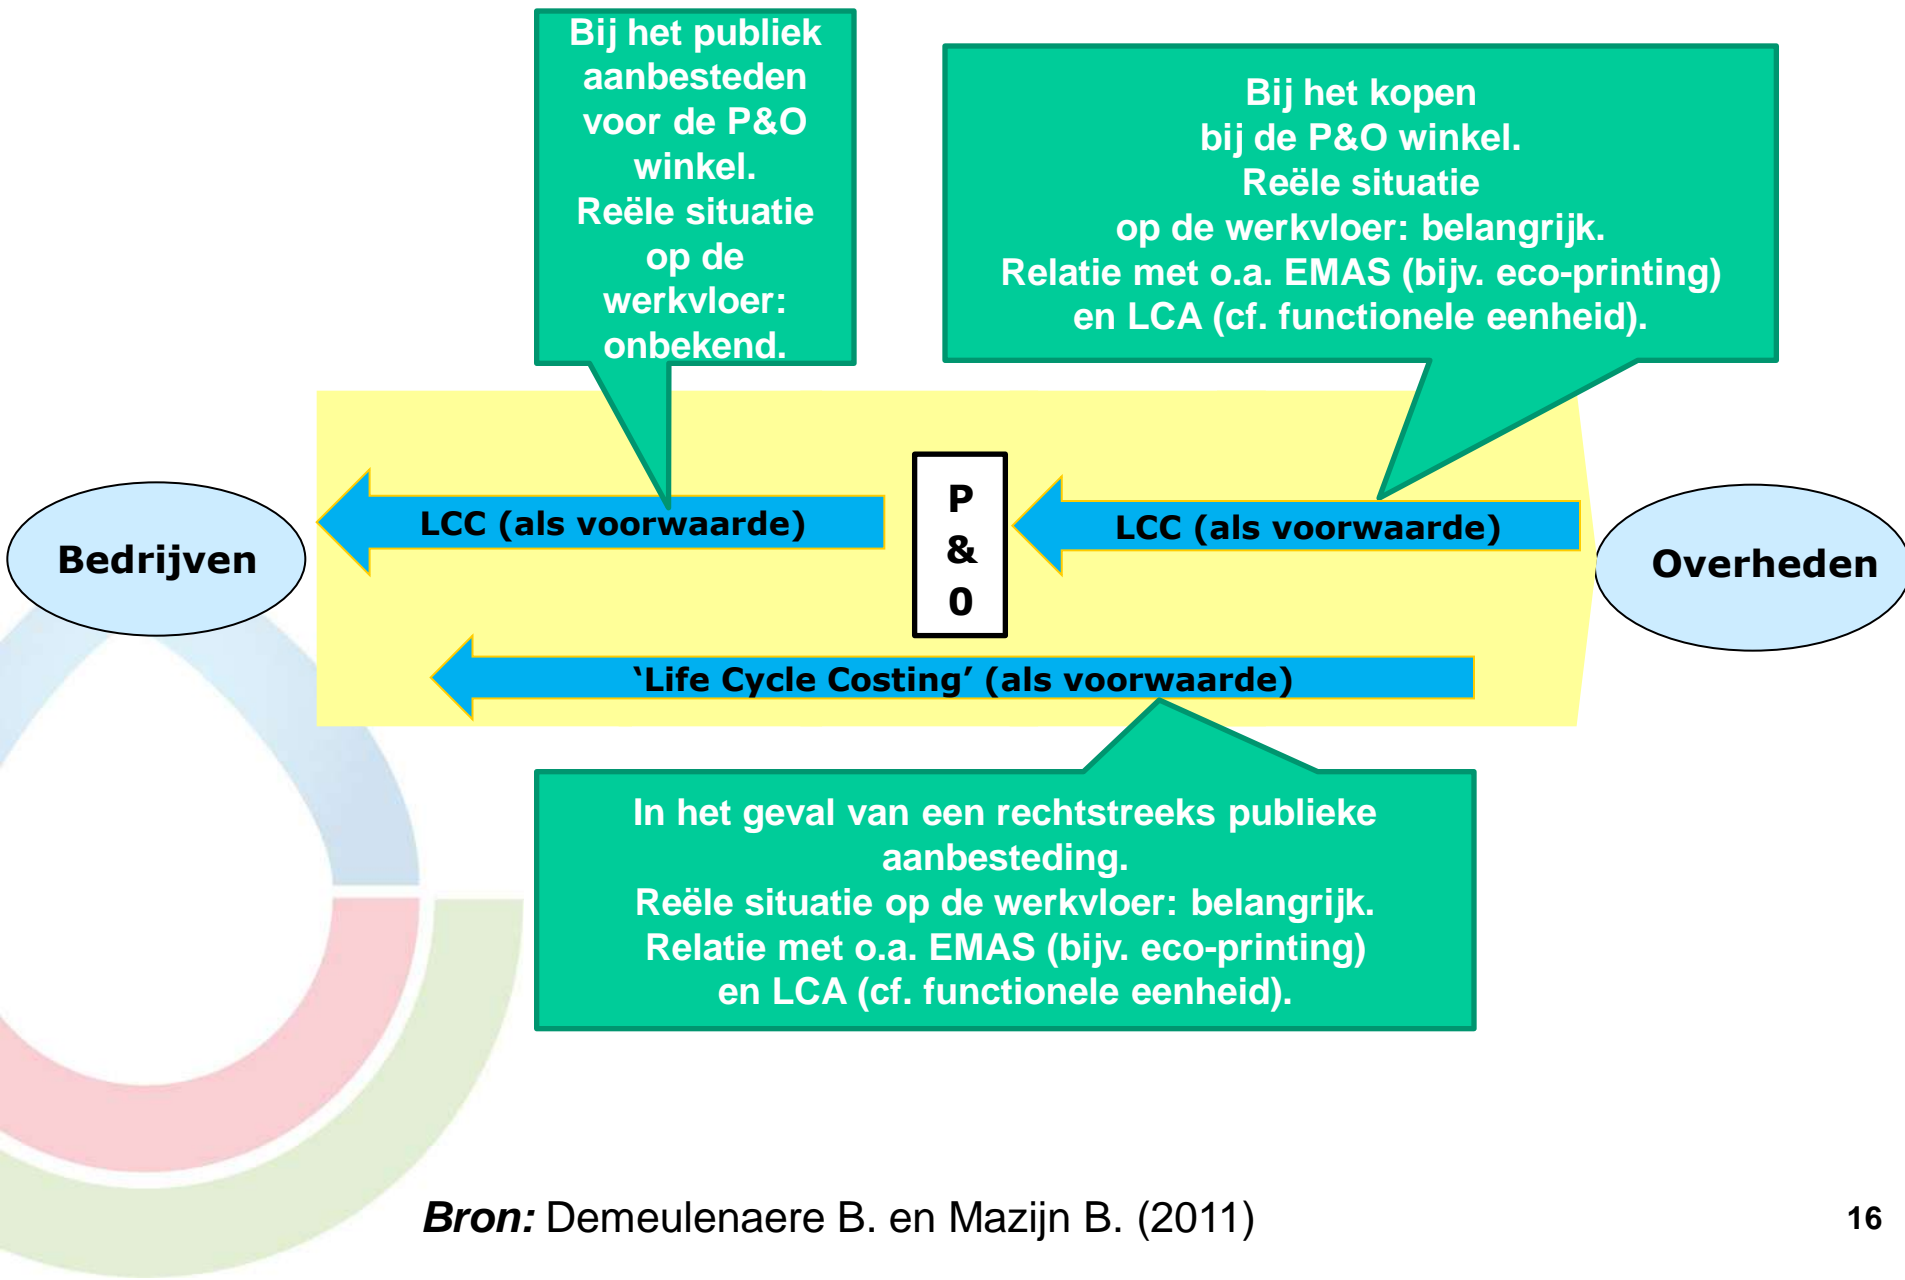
Bij het publiek aanbesteden voor de P&O winkel. Reële situatie op de werkvloer: onbekend.

Bij het kopen bij de P&O winkel. Reële situatie op de werkvloer: belangrijk. Relatie met o.a. EMAS (bijv. eco-printing) en LCA (cf. functionele eenheid).

Bedrijven

LCC (als voorwaarde)

P & O

LCC (als voorwaarde)

Overheden

'Life Cycle Costing' (als voorwaarde)

In het geval van een rechtstreeks publieke aanbesteding. Reële situatie op de werkvloer: belangrijk. Relatie met o.a. EMAS (bijv. eco-printing) en LCA (cf. functionele eenheid).

Bron: Demeulenaere B. en Mazijn B. (2011)

16